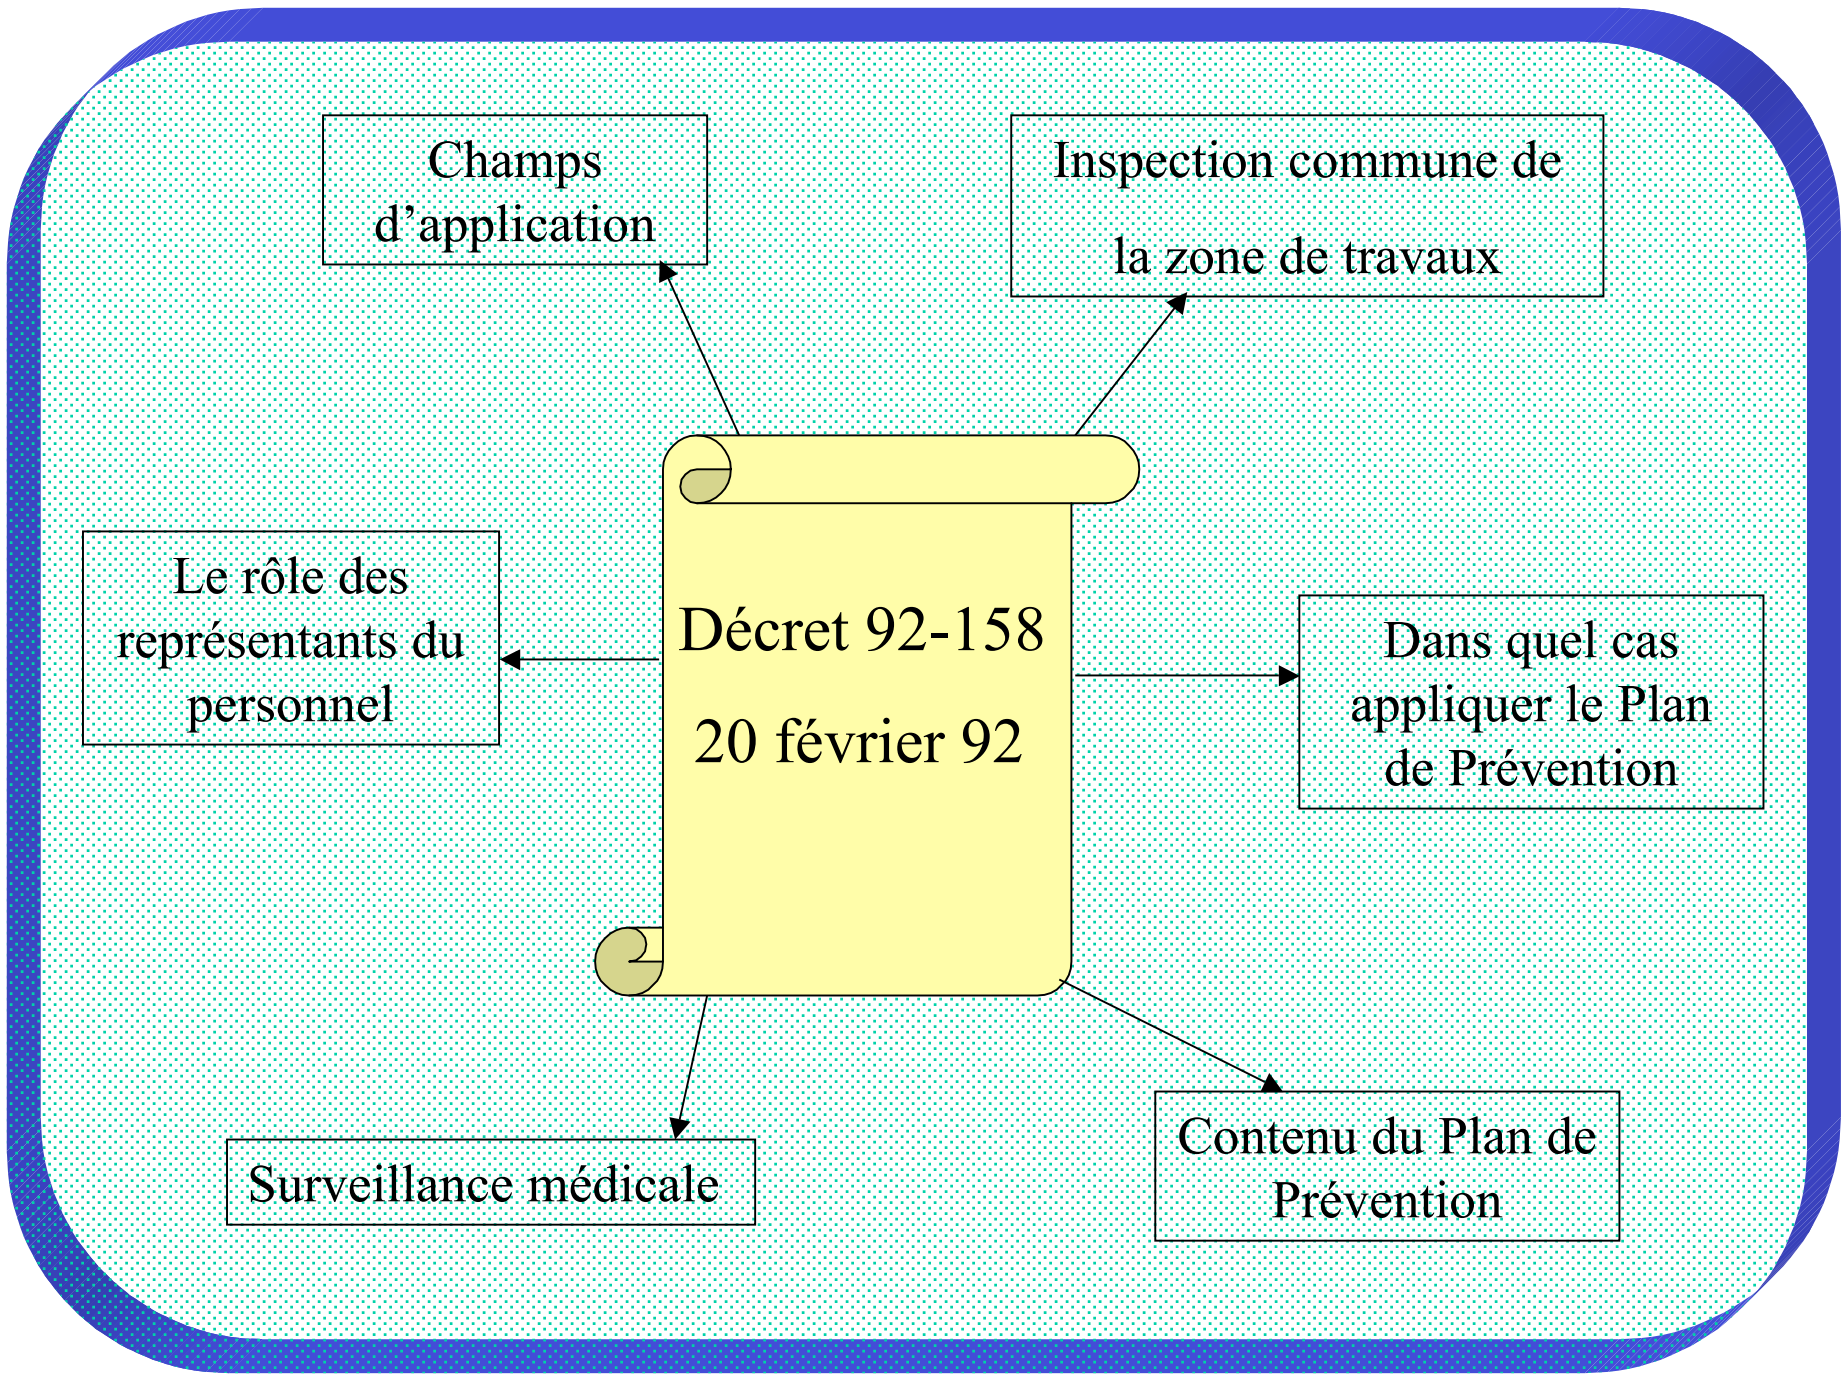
Champs d’application

Inspection commune de la zone de travaux

Le rôle des représentants du personnel

Décret 92-158

20 février 92

Dans quel cas appliquer le Plan de Prévention

Surveillance médicale

Contenu du Plan de Prévention